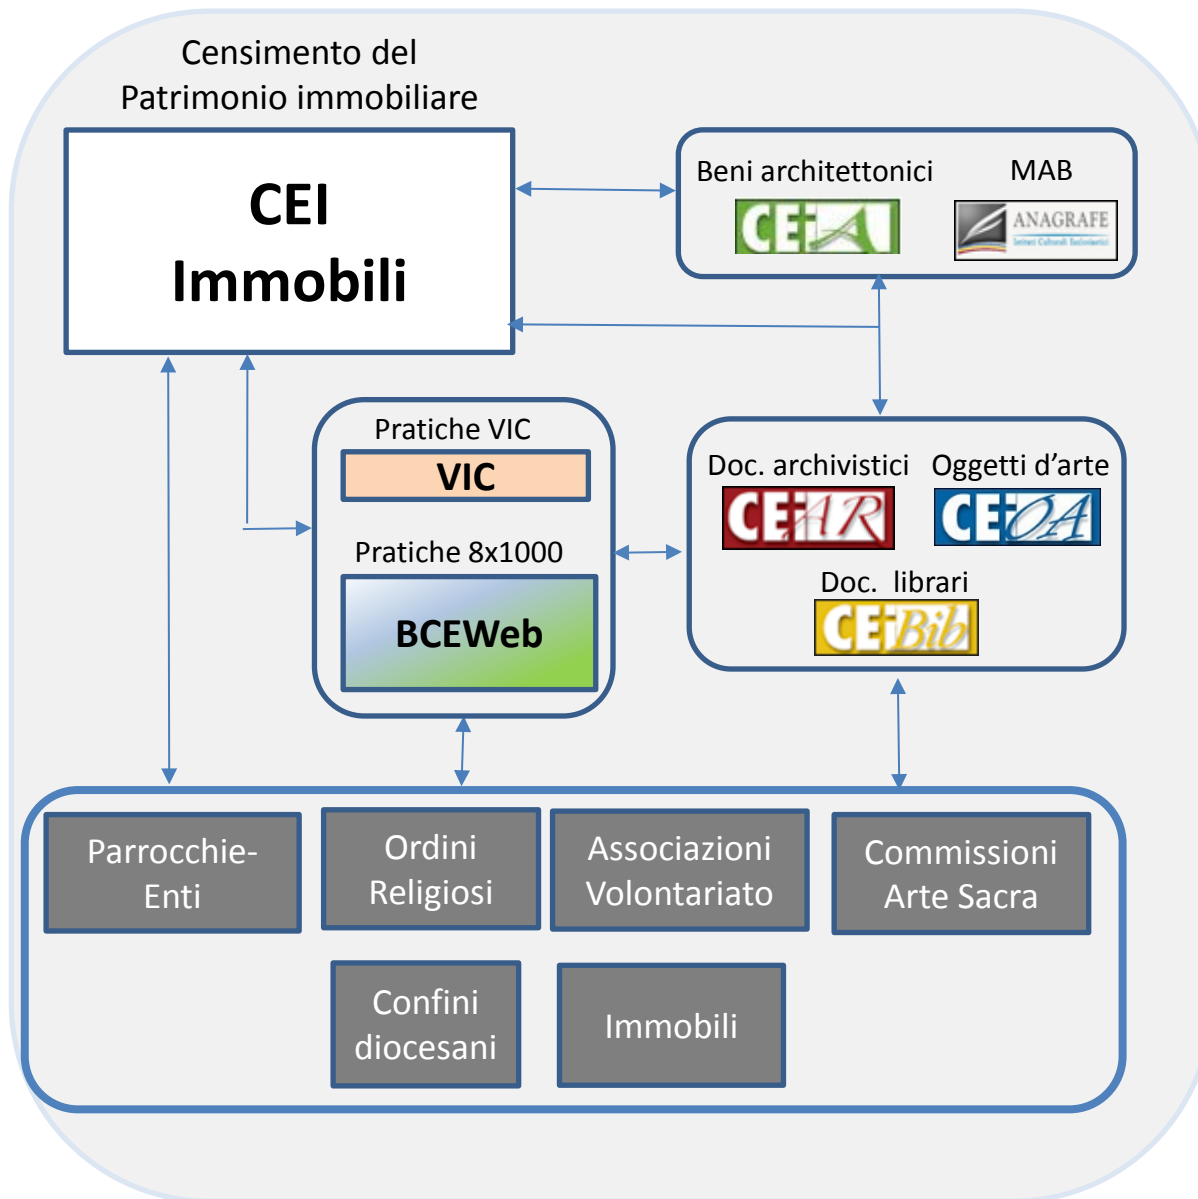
Censimento del Patrimonio immobiliare

CEI Immobili

Beni architettonici

CEI A

MAB

ANAGRAFE

Istituti Culturali Ecclesiastici

Pratiche VIC

VIC

Pratiche 8x1000

BCEWeb

Doc. archivistici

CEI AR

Oggetti d'arte

CEI OA

Doc. librari

CEI Bib

Parrocchie-Enti

Ordini Religiosi

Associazioni Volontariato

Commissioni Arte Sacra

Confini diocesani

Immobili